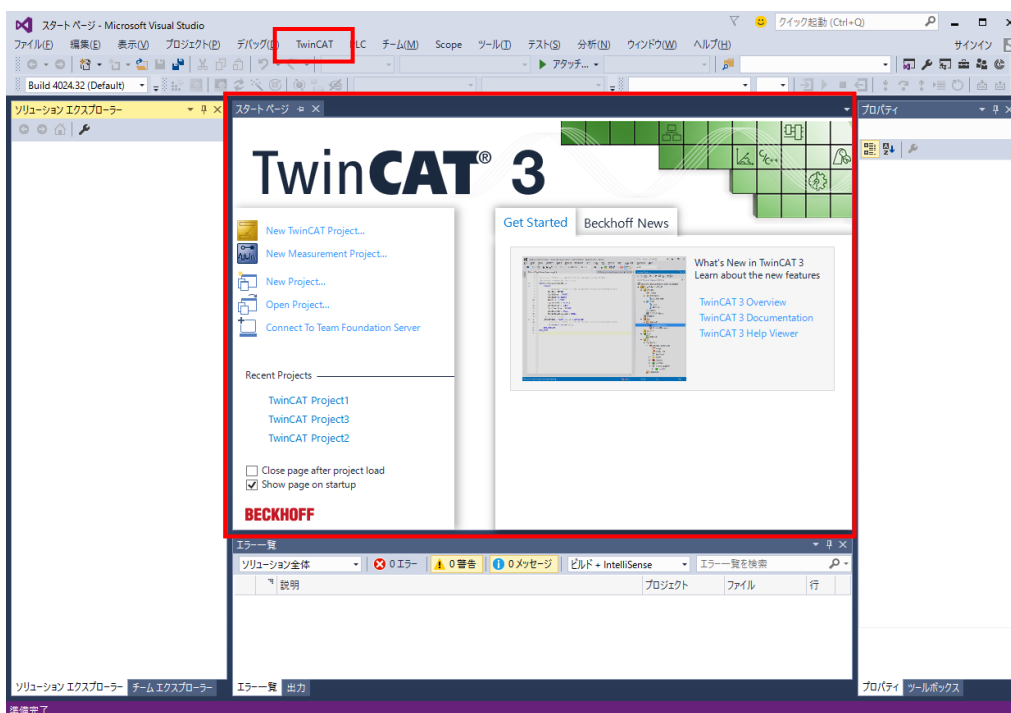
スタートページ - Microsoft Visual Studio
クイック起動 (Ctrl+Q)
ファイル(F) 編集(E) 表示(V) プロジェクト(P) デバッグ(D) TwinCAT PLC チーム(M) Scope ツール(T) テスト(S) 分析(N) ウィンドウ(W) ヘルプ(H)
サインイン
アタッチ...
Build 4024.32 (Default)
ソリューション エクスプローラー
スタートページ
プロパティ

TwinCAT® 3

New TwinCAT Project...
New Measurement Project...
New Project...
Open Project...
Connect To Team Foundation Server

Recent Projects
TwinCAT Project1
TwinCAT Project3
TwinCAT Project2

Close page after project load
Show page on startup

BECKHOFF

Get Started
Beckhoff News

What's New in TwinCAT 3
Learn about the new features

TwinCAT 3 Overview
TwinCAT 3 Documentation
TwinCAT 3 Help Viewer

エラー一覧
ソリューション全体
0 エラー
0 警告
0 メッセージ
ビルド + IntelliSense
エラー一覧を検索
説明
プロジェクト
ファイル
行

ソリューション エクスプローラー
チーム エクスプローラー
エラー一覧
出力
プロパティ
ツールボックス
準備完了